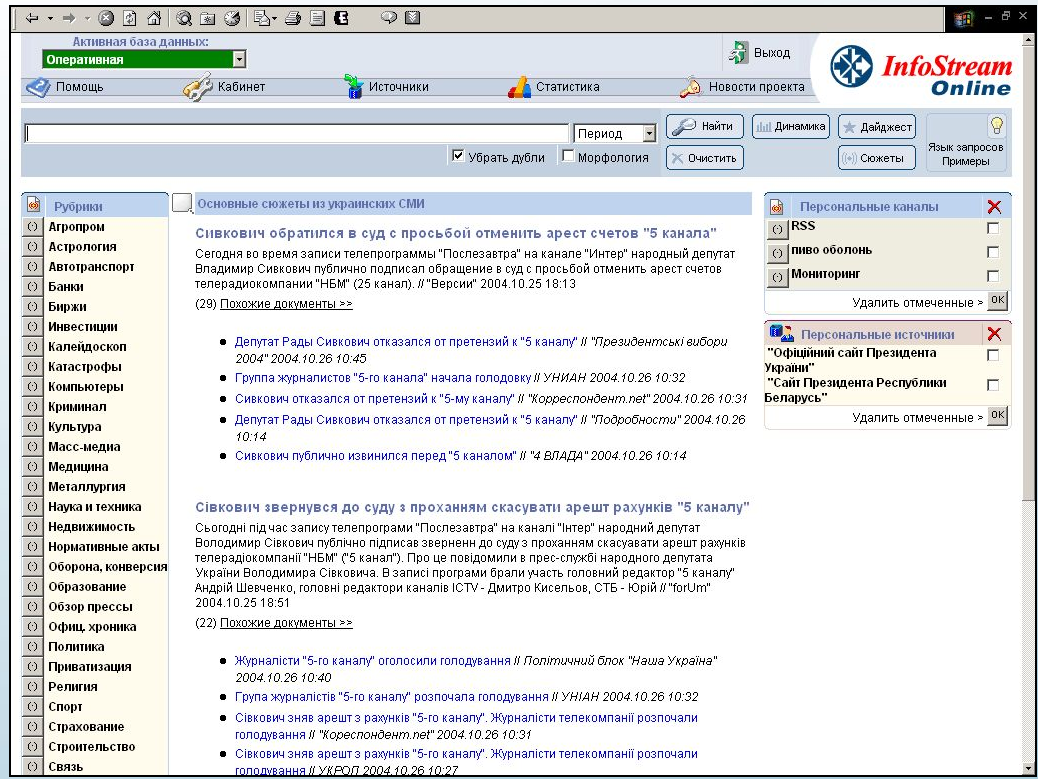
Активная база данных:
Оперативная

Выход

InfoStream Online

Помощь   Кабинет   Источники   Статистика   Новости проекта

Период   Найти   Динамика   Дайджест   Язык запросов Примеры

Убрать дубли   Морфология   Очистить   Сюжеты

Рубрики
Агропром
Астрология
Автотранспорт
Банки
Биржи
Инвестиции
Калейдоскоп
Катастрофы
Компьютеры
Криминал
Культура
Масс-медиа
Медицина
Металлургия
Наука и техника
Недвижимость
Нормативные акты
Оборона, конверсия
Образование
Обзор прессы
Офиц. хроника
Политика
Приватизация
Религия
Спорт
Страхование
Строительство
Связь

Основные сюжеты из украинских СМИ

Сивкович обратился в суд с просьбой отменить арест счетов "5 канала"

Сегодня во время записи телепрограммы "Послезавтра" на канале "Интер" народный депутат Владимир Сивкович публично подписал обращение в суд с просьбой отменить арест счетов телерадиокомпании "НБМ" (25 канал). // "Версии" 2004.10.25 18:13

(29) Похожие документы >>

- Депутат Рады Сивкович отказался от претензий к "5 каналу" // "Президентські вибори 2004" 2004.10.26 10:45
- Группа журналистов "5-го канала" начала голодовку // УНИАН 2004.10.26 10:32
- Сивкович отказался от претензий к "5-му каналу" // "Корреспондент.net" 2004.10.26 10:31
- Депутат Рады Сивкович отказался от претензий к "5 каналу" // "Подробности" 2004.10.26 10:14
- Сивкович публично извинился перед "5 каналом" // "4 ВЛАДА" 2004.10.26 10:14

Сівкович звернувся до суду з проханням скасувати арешт рахунків "5 каналу"

Сьогодні під час запису телепрограми "Послезавтра" на каналі "Інтер" народний депутат Володимир Сівкович публічно підписав звернення до суду з проханням скасувати арешт рахунків телерадіокомпанії "НБМ" ("5 канал"). Про це повідомили в прес-службі народного депутата України Володимира Сівковича. В записі програми брали участь головний редактор "5 каналу" Андрій Шевченко, головні редактори каналів ICTV - Дмитро Кисельов, СТБ - Юрій // "forUm" 2004.10.25 18:51

(22) Похожие документы >>

- Журналісти "5-го каналу" оголосили голодування // Політичний блок "Наша Україна" 2004.10.26 10:40
- Група журналістів "5-го каналу" розпочала голодування // УНІАН 2004.10.26 10:32
- Сівкович зняв арешт з рахунків "5-го каналу". Журналісти телекомпанії розпочали голодування // "Кореспондент.net" 2004.10.26 10:31
- Сівкович зняв арешт з рахунків "5-го каналу". Журналісти телекомпанії розпочали голодування // УКРОП 2004.10.26 10:27

Персональные каналы
RSS
пиво оболонь
Мониторинг
Удалить отмеченные > OK

Персональные источники
"Офіційний сайт Президента України"
"Сайт Президента Республики Беларусь"
Удалить отмеченные > OK